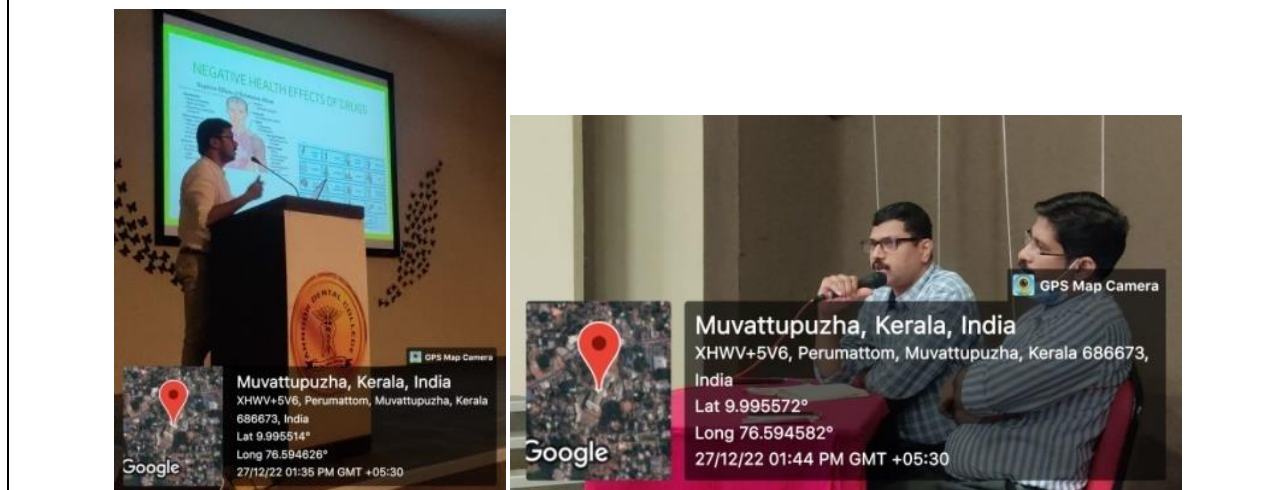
NEGATIVE HEALTH EFFECTS OF DRUGS

DENTAL COLLEGE

GPS Map Camera

Muvattupuzha, Kerala, India
XHWV+5V6, Perumattom, Muvattupuzha, Kerala 686673, India
Lat 9.995514°
Long 76.594626°
27/12/22 01:35 PM GMT +05:30

Google

GPS Map Camera

Muvattupuzha, Kerala, India
XHWV+5V6, Perumattom, Muvattupuzha, Kerala 686673, India
Lat 9.995572°
Long 76.594582°
27/12/22 01:44 PM GMT +05:30

Google